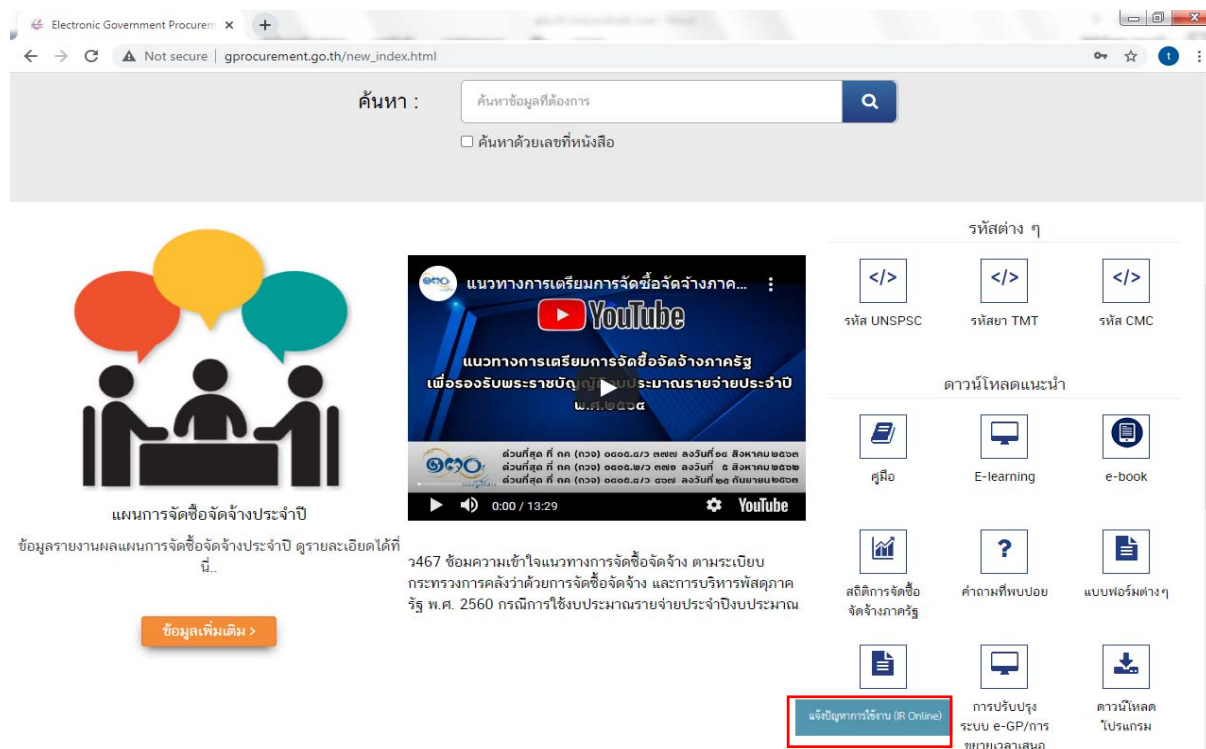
Electronic Government Procurem ×

Not secure | gprocurement.go.th/new_index.html

ค้นหา : ค้นหาข้อมูลที่ต้องการ

☐ ค้นหาด้วยเลขที่หนังสือ

รหัสต่าง ๆ

รหัส UNSPSC รหัสยา TMT รหัส CMC

แนวทางการเตรียมการจัดซื้อจัดจ้างภาค...

YouTube

แนวทางการเตรียมการจัดซื้อจัดจ้างภาครัฐ เพื่อรองรับพระราชบัญญัติงบประมาณรายจ่ายประจำปี พ.ศ.๒๕๖๑

ด่วนที่สุด ที่ กค (กวจ) ๐๔๐๕.๔/ว ๓๗๗ ลงวันที่ ๑๑ สิงหาคม ๒๕๖๐
ด่วนที่สุด ที่ กค (กวจ) ๐๔๐๕.๒/ว ๓๗๙ ลงวันที่ ๕ สิงหาคม ๒๕๖๒
ด่วนที่สุด ที่ กค (กวจ) ๐๔๐๕.๔/ว ๓๖๗ ลงวันที่ ๒๕ กันยายน ๒๕๖๓

0:00 / 13:29 YouTube

ดาวน์โหลดแนะนำ

คู่มือ E-learning e-book

แผนการจัดซื้อจัดจ้างประจำปี

ข้อมูลรายงานผลแผนการจัดซื้อจัดจ้างประจำปี ดูรายละเอียดได้ที่นี่..

ข้อมูลเพิ่มเติม >

ว467 ซ้อมความเข้าใจแนวทางการจัดซื้อจัดจ้าง ตามระเบียบกระทรวงการคลังว่าด้วยการจัดซื้อจัดจ้าง และการบริหารพัสดุภาครัฐ พ.ศ. 2560 กรณีการใช้งบประมาณรายจ่ายประจำปีงบประมาณ

สถิติการจัดซื้อจัดจ้างภาครัฐ คำถามที่พบบ่อย แบบฟอร์มต่างๆ

แจ้งปัญหาการใช้งาน (IR Online) การปรับปรุงระบบ e-GP/การขยายเวลาเสนอ ดาวน์โหลดโปรแกรม